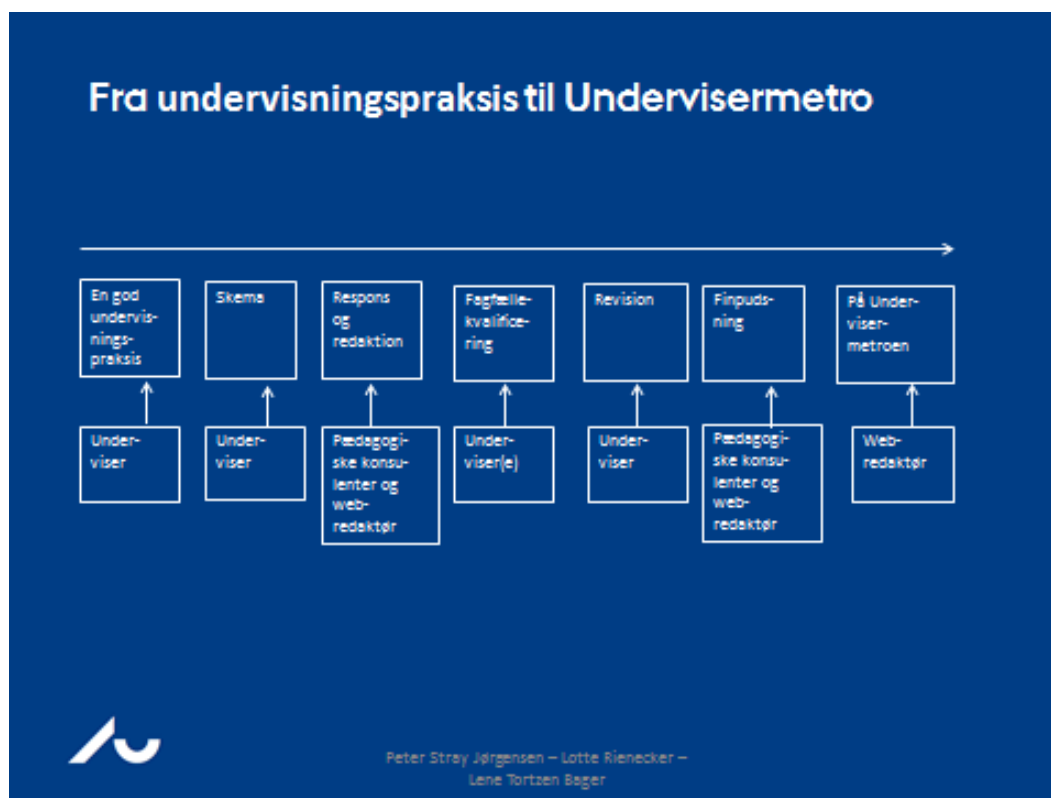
Fra undervisningspraksis til Undervisermetro

En god undervisningspraksis

Skema

Respons og redaktion

Fagfællekvalificering

Revision

Finpudsning

På Undervisermetroen

Underviser

Underviser

Pædagogiske konsulenter og webredaktør

Underviser(e)

Underviser

Pædagogiske konsulenter og webredaktør

Webredaktør

Peter Stray Jørgensen – Lotte Rienecker – Lene Tortzen Bager